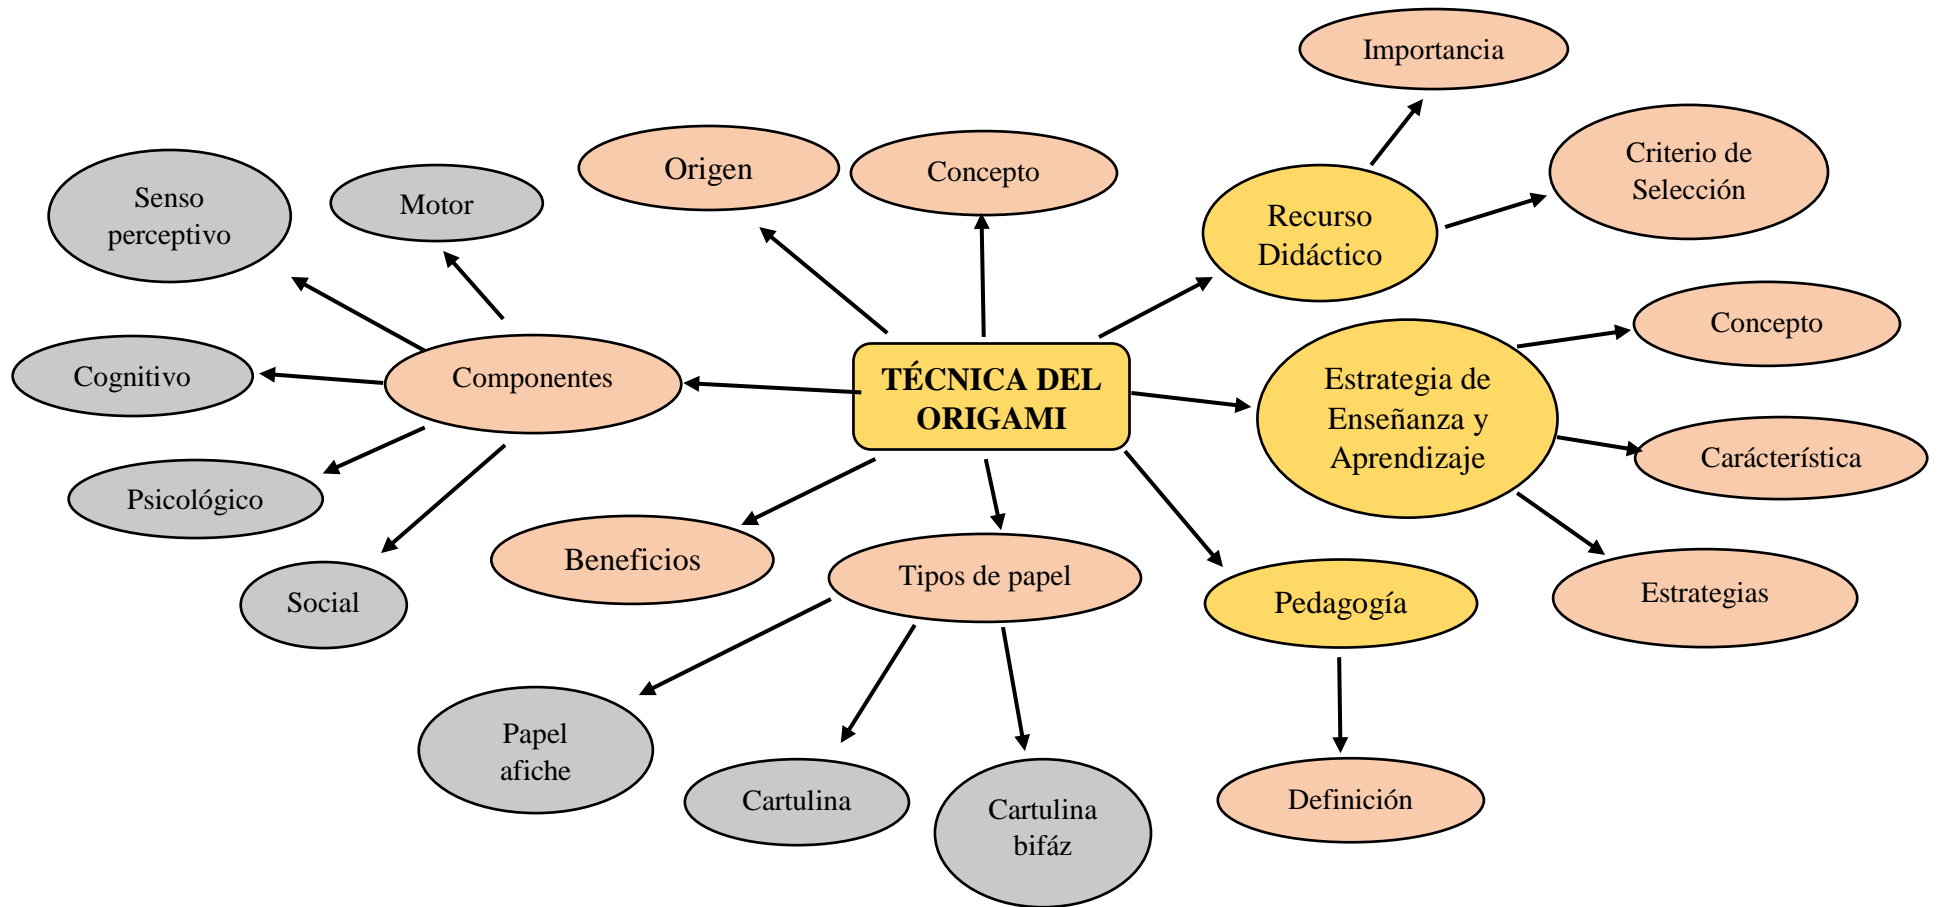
TÉCNICA DEL ORIGAMI

Origen

Concepto

Recurso Didáctico

Importancia

Criterio de Selección

Estrategia de Enseñanza y Aprendizaje

Concepto

Carácterística

Estrategias

Pedagogía

Definición

Tipos de papel

Papel afiche

Cartulina

Cartulina bifáz

Beneficios

Componentes

Senso perceptivo

Motor

Cognitivo

Psicológico

Social